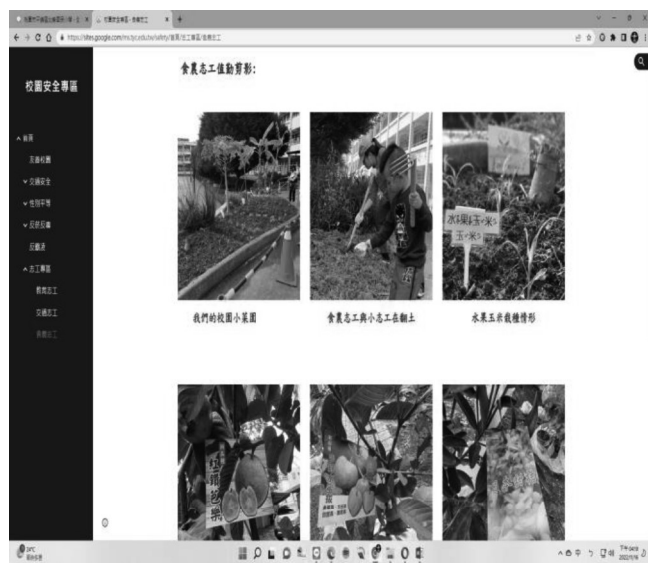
https://sites.google.com/ms.tyc.edu.tw/safety/首頁/志工專區/食農志工

校園安全專區

食農志工倩影穿影:

首頁

交通安全

性別平等

反霸凌

志工專區

交通志工

我們的校園小菜園

食農志工與小志工在翻土

水果玉米栽種情形

水果玉米

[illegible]

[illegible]